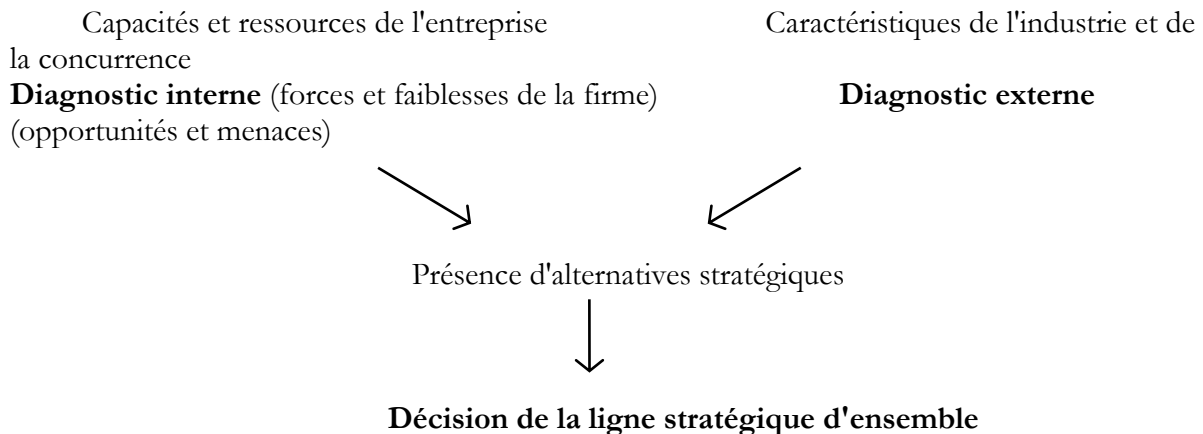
Capacités et ressources de l'entreprise Caractéristiques de l'industrie et de la concurrence

**Diagnostic interne** (forces et faiblesses de la firme) **Diagnostic externe** (opportunités et menaces)

Présence d'alternatives stratégiques

**Décision de la ligne stratégique d'ensemble**